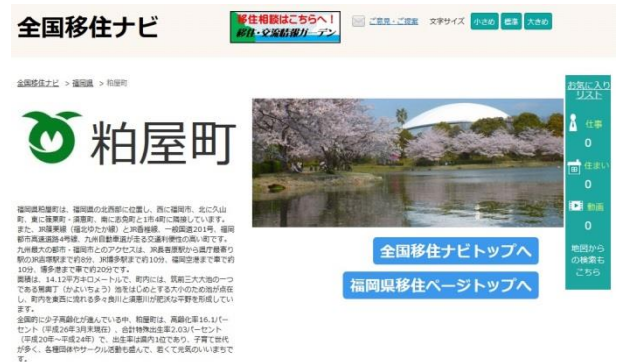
全国移住ナビ

移住相談はこちらへ!
移住・交流情報ガーデン

ご意見・ご感想　文字サイズ　小さめ　標準　大きめ

全国移住ナビ ＞ 福岡県 ＞ 粕屋町

粕屋町

福岡県粕屋町は、福岡県の北西部に位置し、西に福岡市、北に久山町、東に篠栗町・須恵町、南に志免町と1市4町に隣接しています。また、JR篠栗線（福北ゆたか線）とJR香椎線、一般国道201号、福岡都市高速道路4号線、九州自動車道が走る交通利便性の高い町です。九州最大の都市・福岡市とのアクセスは、JR長者原駅から博多駅まで約12分、JR博多駅まで車で約10分、福岡空港まで車で約10分、博多港まで車で約20分です。
面積は、14.12平方キロメートルで、町内には、筑前三大池の一つである駕与丁（かよいちょう）池をはじめとする大小の池が点在し、町内を東西に流れる多々良川と須恵川が肥沃な平野を形成しています。
全国的に少子高齢化が進んでいる中、粕屋町は、高齢化率16.1パーセント（平成26年3月末現在）、合計特殊出生率2.03パーセント（平成20年～平成24年）で、出生率は県内1位であり、子育て世代が多く、各種団体やサークル活動も盛んで、若くて元気のいいまちです。

全国移住ナビトップへ

福岡県移住ページトップへ

お気に入りリスト
仕事
0
住まい
0
動画
0
地図からの検索もこちら